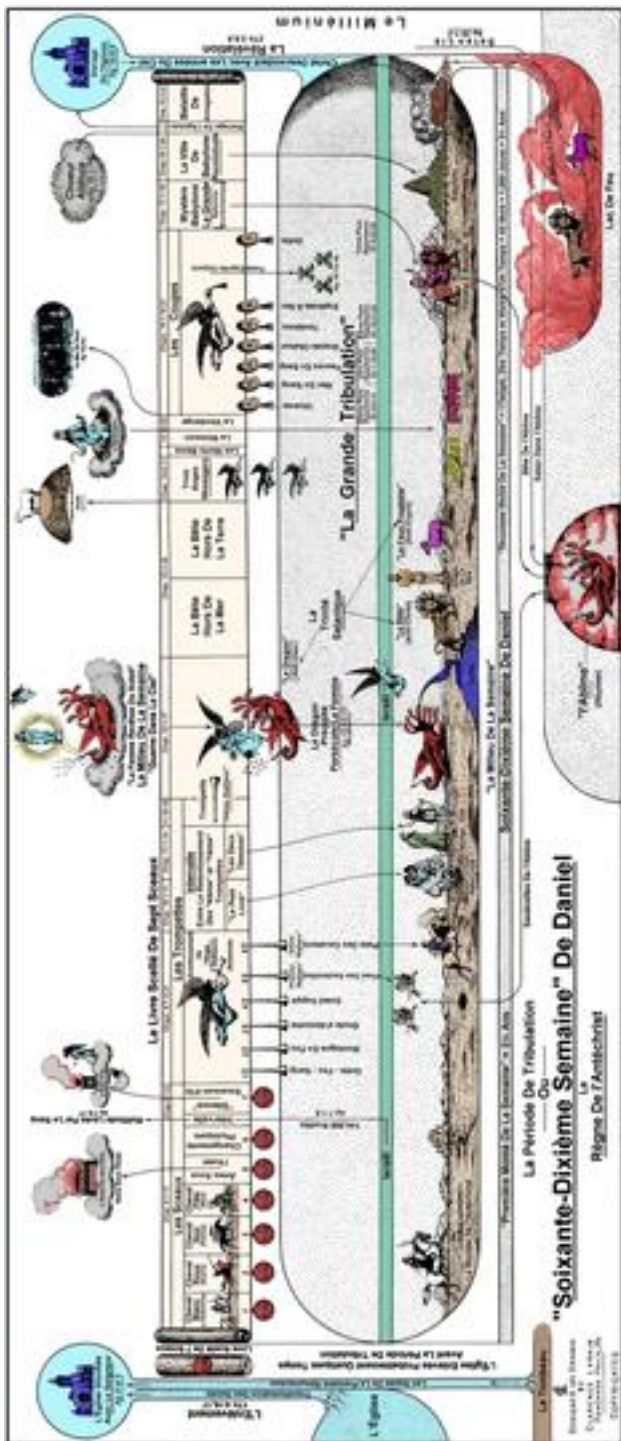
La Période De Tribulation
—Ou—
"Soixante-Dixième Semaine" De Daniel
—Le—
Règne De l'Antéchrist

Le Livre Scellé De Sept Sceaux
Les Sceaux
Les Trompettes
Les Coupes

"La Grande Tribulation"

La Bête Hors De La Mer
La Bête Hors De La Terre

Le Dragon
La Trinité Satanique

"Le Milieu De La Semaine"
Soixante-Dixième Semaine De Daniel

L'Abîme

Lac De Feu

Le Millénium
La Révélation

L'Enlèvement
L'Église

Le Tombeau